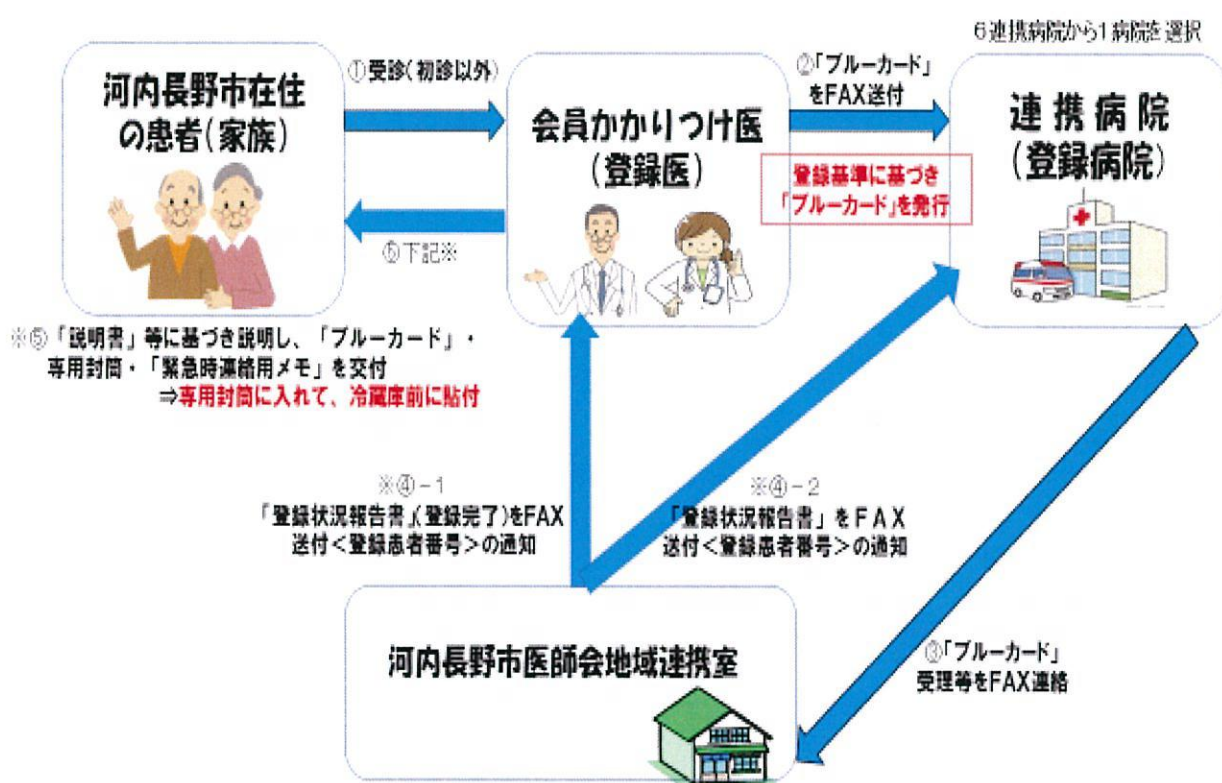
6連携病院から1病院を選択

河内長野市在住の患者（家族）

①受診（初診以外）

会員かかりつけ医（登録医）

②「ブルーカード」をFAX送付

連携病院（登録病院）

登録基準に基づき「ブルーカード」を発行

⑤下記※

※⑤「説明書」等に基づき説明し、「ブルーカード」・専用封筒・「緊急時連絡用メモ」を交付
⇒専用封筒に入れて、冷蔵庫前に貼付

※④－1
「登録状況報告書」（登録完了）をFAX送付＜登録患者番号＞の通知

※④－2
「登録状況報告書」をFAX送付＜登録患者番号＞の通知

河内長野市医師会地域連携室

③「ブルーカード」受理等をFAX連絡